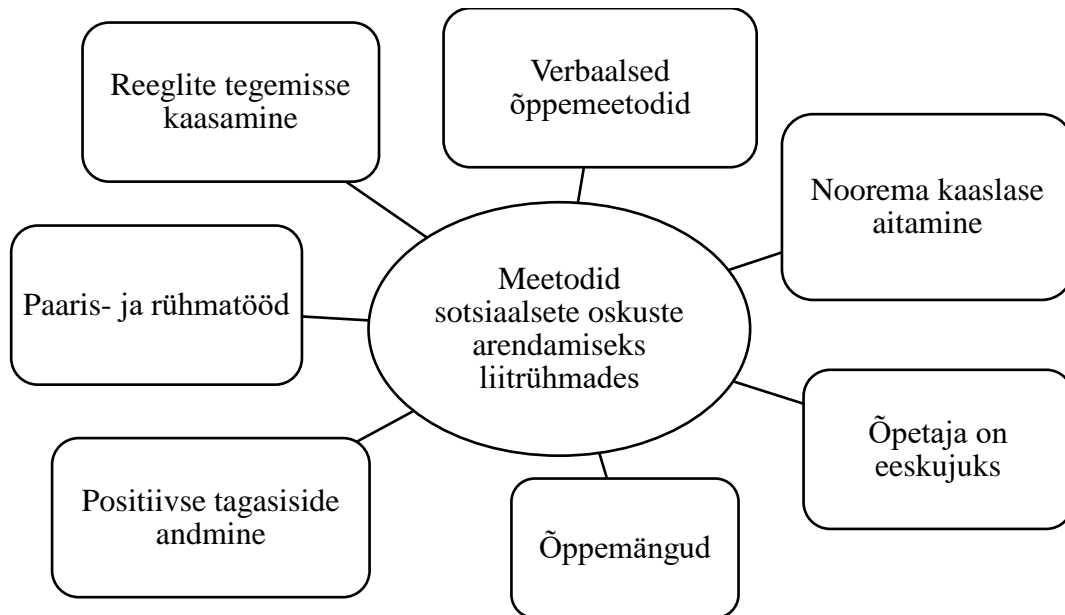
Meetodid sotsiaalsete oskuste arendamiseks liitrühmades

Reeglite tegemisse kaasamine

Verbaalsed õppemeetodid

Noorema kaaslase aitamine

Paaris- ja rühmatööd

Õpetaja on eeskujuks

Positiivse tagasiside andmine

Õppemängud